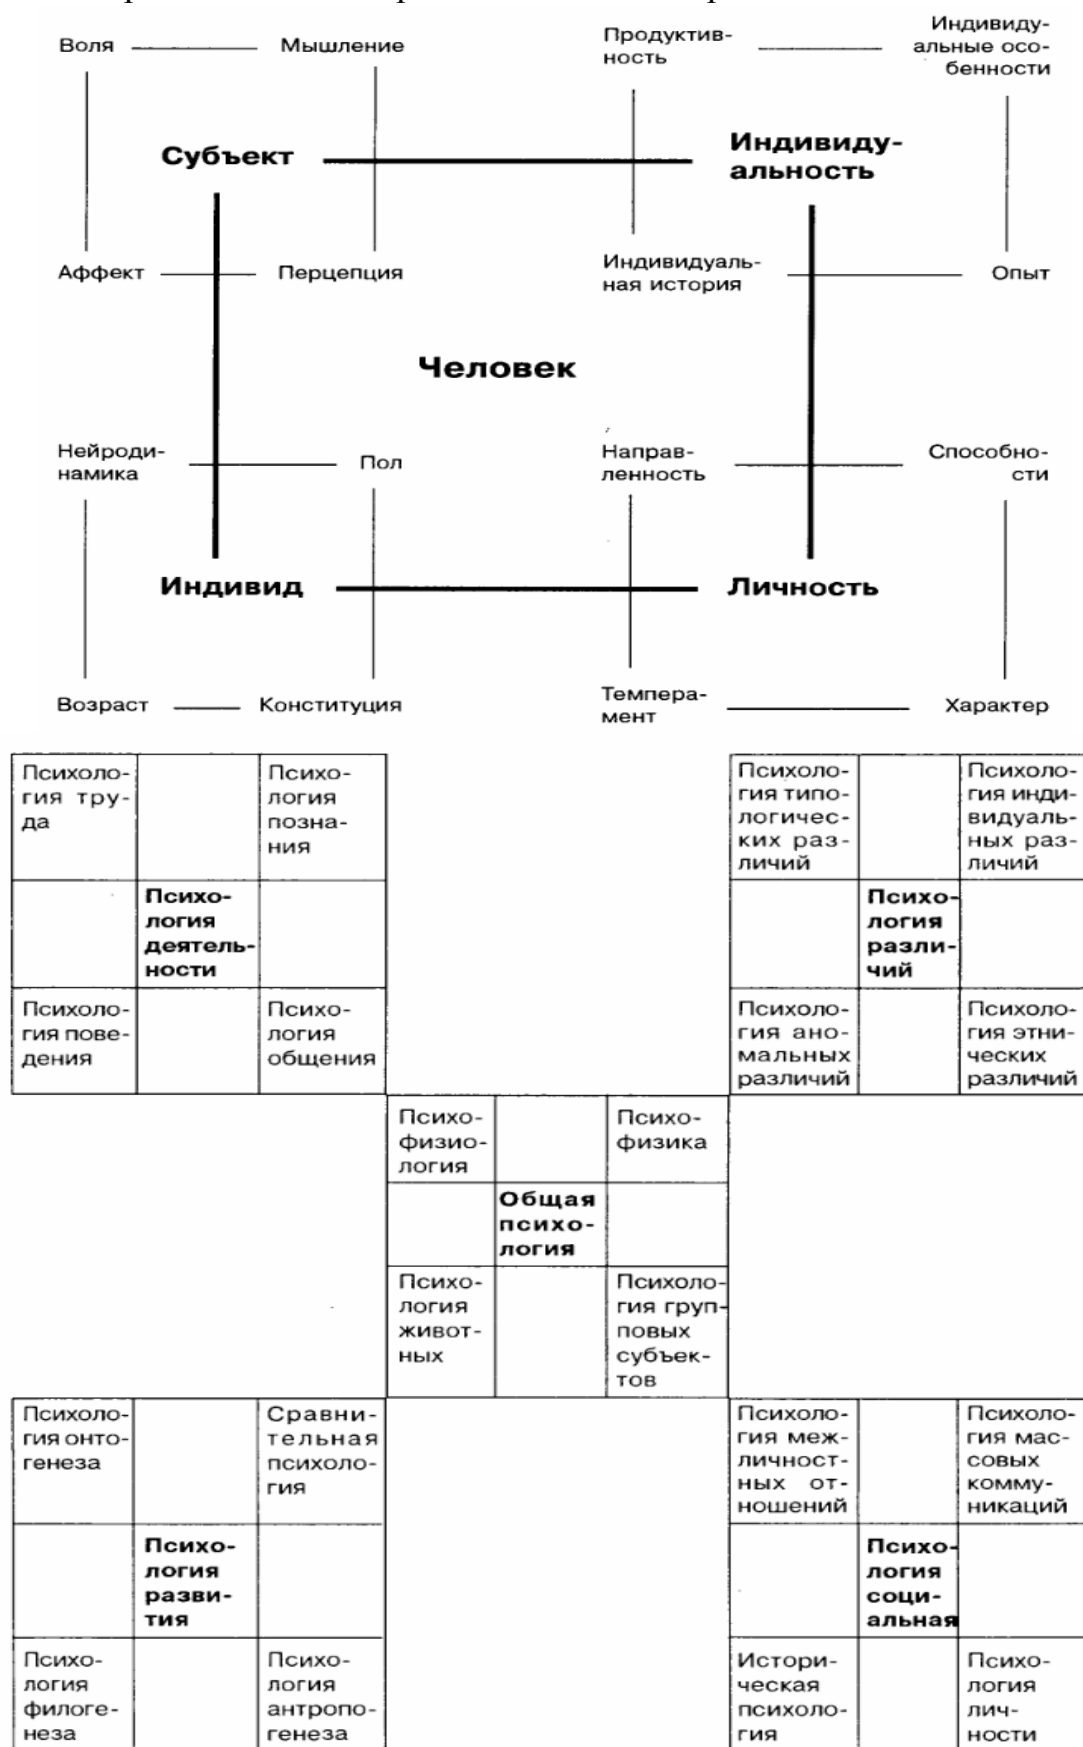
Воля Мышление Продуктивность Индивидуальные особенности

Субъект Индивидуальность

Аффект Перцепция Индивидуальная история Опыт

Человек

Нейродинамика Пол Направленность Способности

Индивид Личность

Возраст Конституция Темперамент Характер

| Психология труда | | Психология познания |
|---|---|---|
| | **Психология деятельности** | |
| Психология поведения | | Психология общения |

| Психология типологических различий | | Психология индивидуальных различий |
|---|---|---|
| | **Психология различий** | |
| Психология аномальных различий | | Психология этнических различий |

| Психофизиология | | Психофизика |
|---|---|---|
| | **Общая психология** | |
| Психология животных | | Психология групповых субъектов |

| Психология онтогенеза | | Сравнительная психология |
|---|---|---|
| | **Психология развития** | |
| Психология филогенеза | | Психология антропогенеза |

| Психология межличностных отношений | | Психология массовых коммуникаций |
|---|---|---|
| | **Психология социальная** | |
| Историческая психология | | Психология личности |